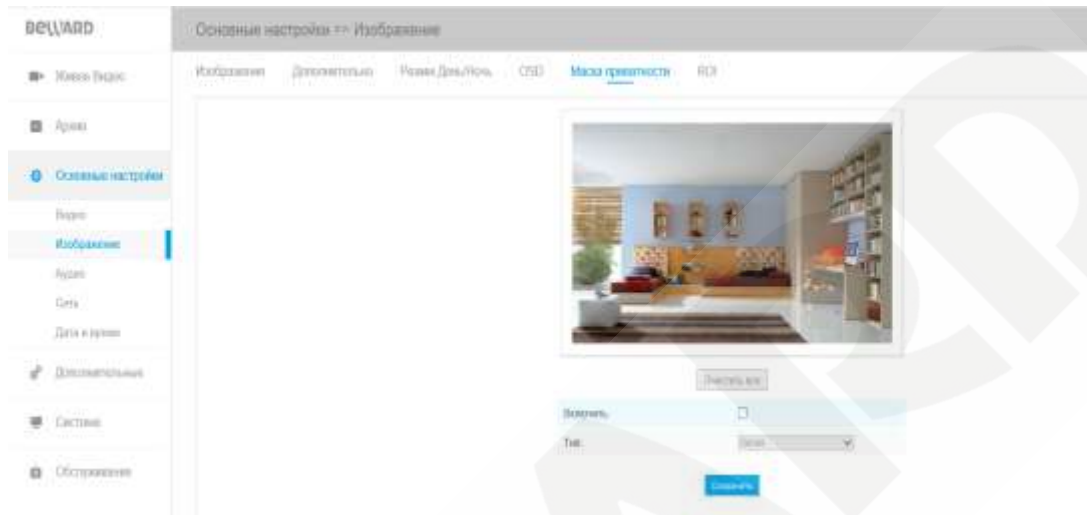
BEWARD

Основные настройки => Изображение

Живое Видео

Архив

Основные настройки

Видео

Изображение

Аудио

Сеть

Дата и время

Дополнительные

Система

Обслуживание

Изображение Дополнительно Режим День/Ночь OSD Маска приватности ROI

Очистить все

Включить

Тип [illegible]

Сохранить